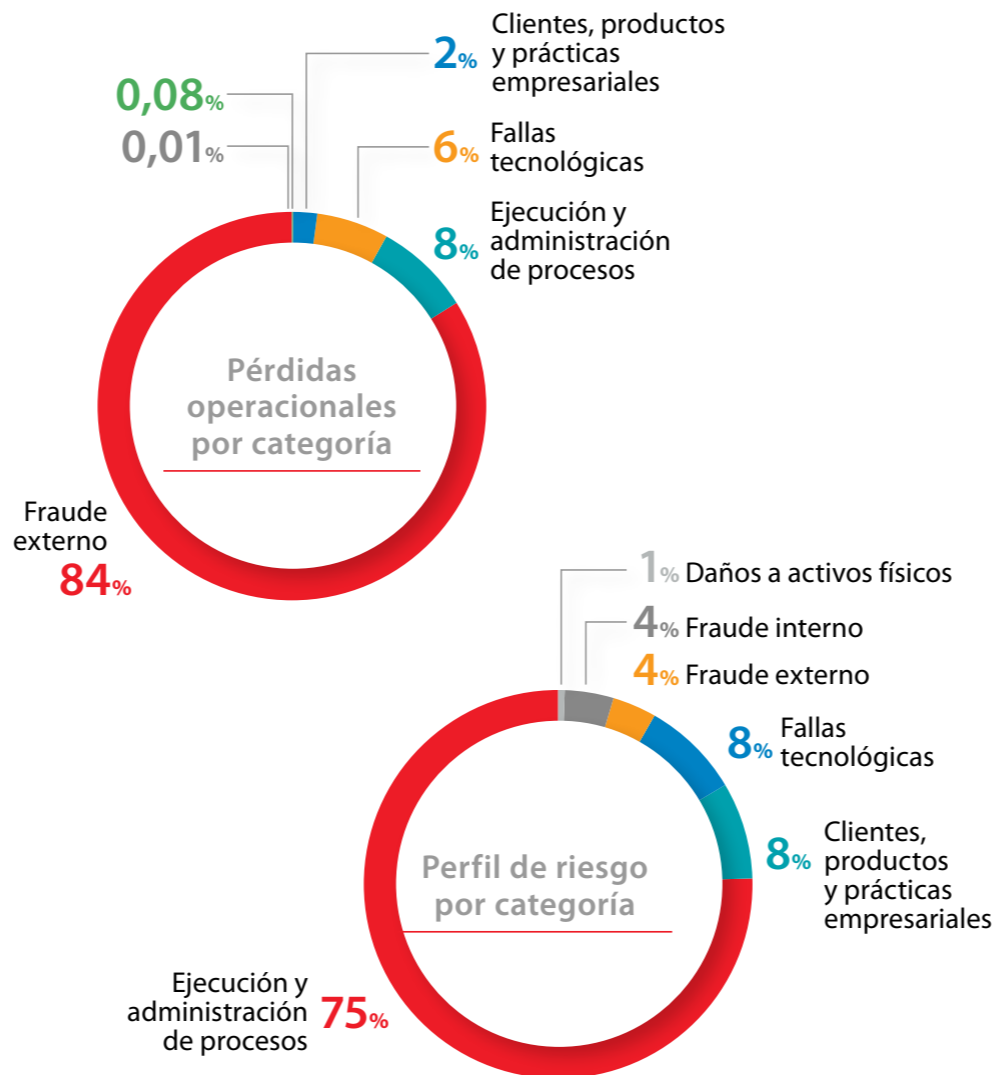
2% Clientes, productos y prácticas empresariales

0,08%

0,01%

6% Fallas tecnológicas

8% Ejecución y administración de procesos

Pérdidas operacionales por categoría

Fraude externo 84%

1% Daños a activos físicos

4% Fraude interno

4% Fraude externo

8% Fallas tecnológicas

8% Clientes, productos y prácticas empresariales

Perfil de riesgo por categoría

Ejecución y administración de procesos 75%